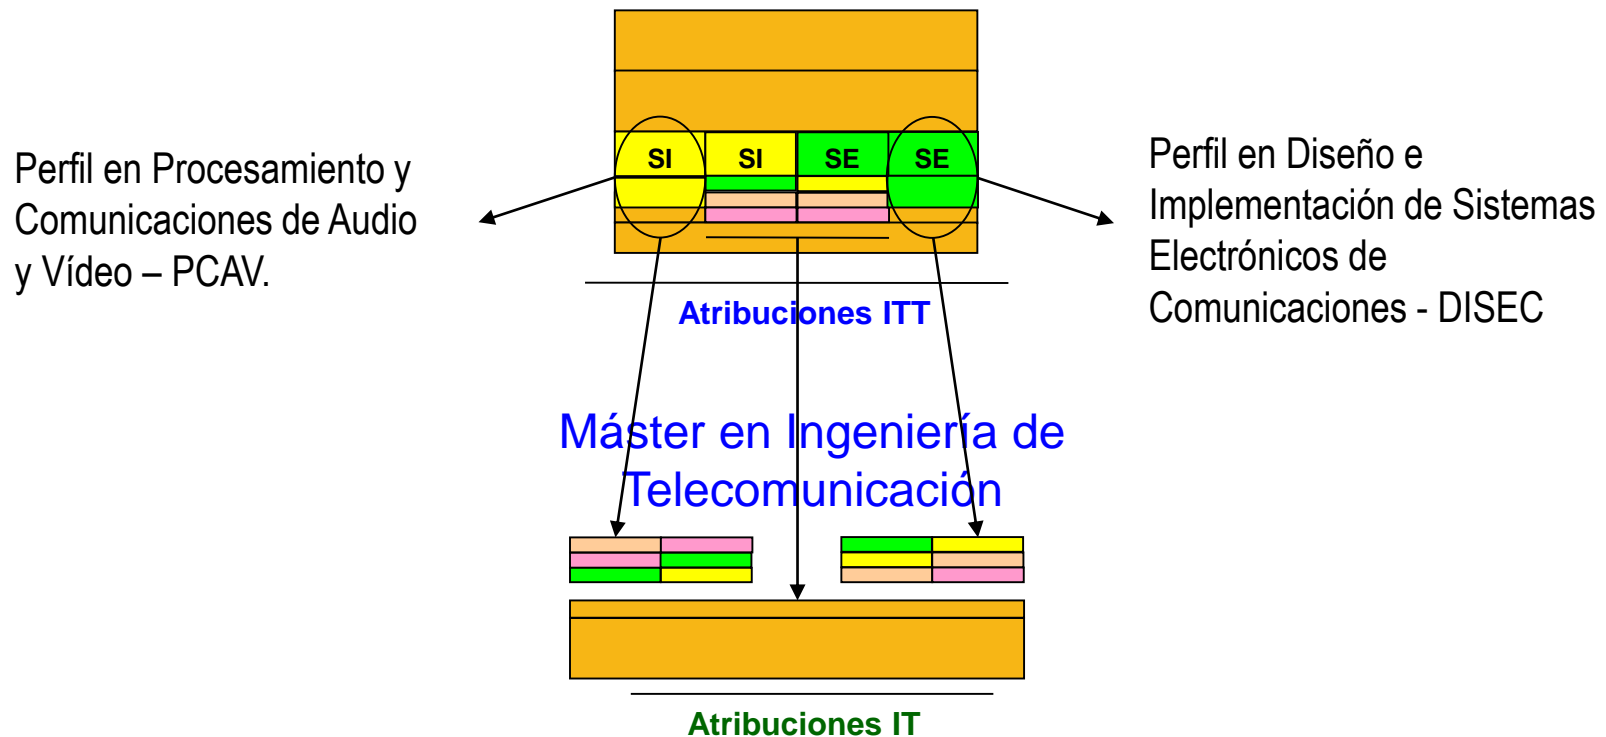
Perfil en Procesamiento y Comunicaciones de Audio y Vídeo – PCAV.

SI

SI

SE

SE

Perfil en Diseño e Implementación de Sistemas Electrónicos de Comunicaciones - DISEC

Atribuciones ITT

Máster en Ingeniería de Telecomunicación

Atribuciones IT